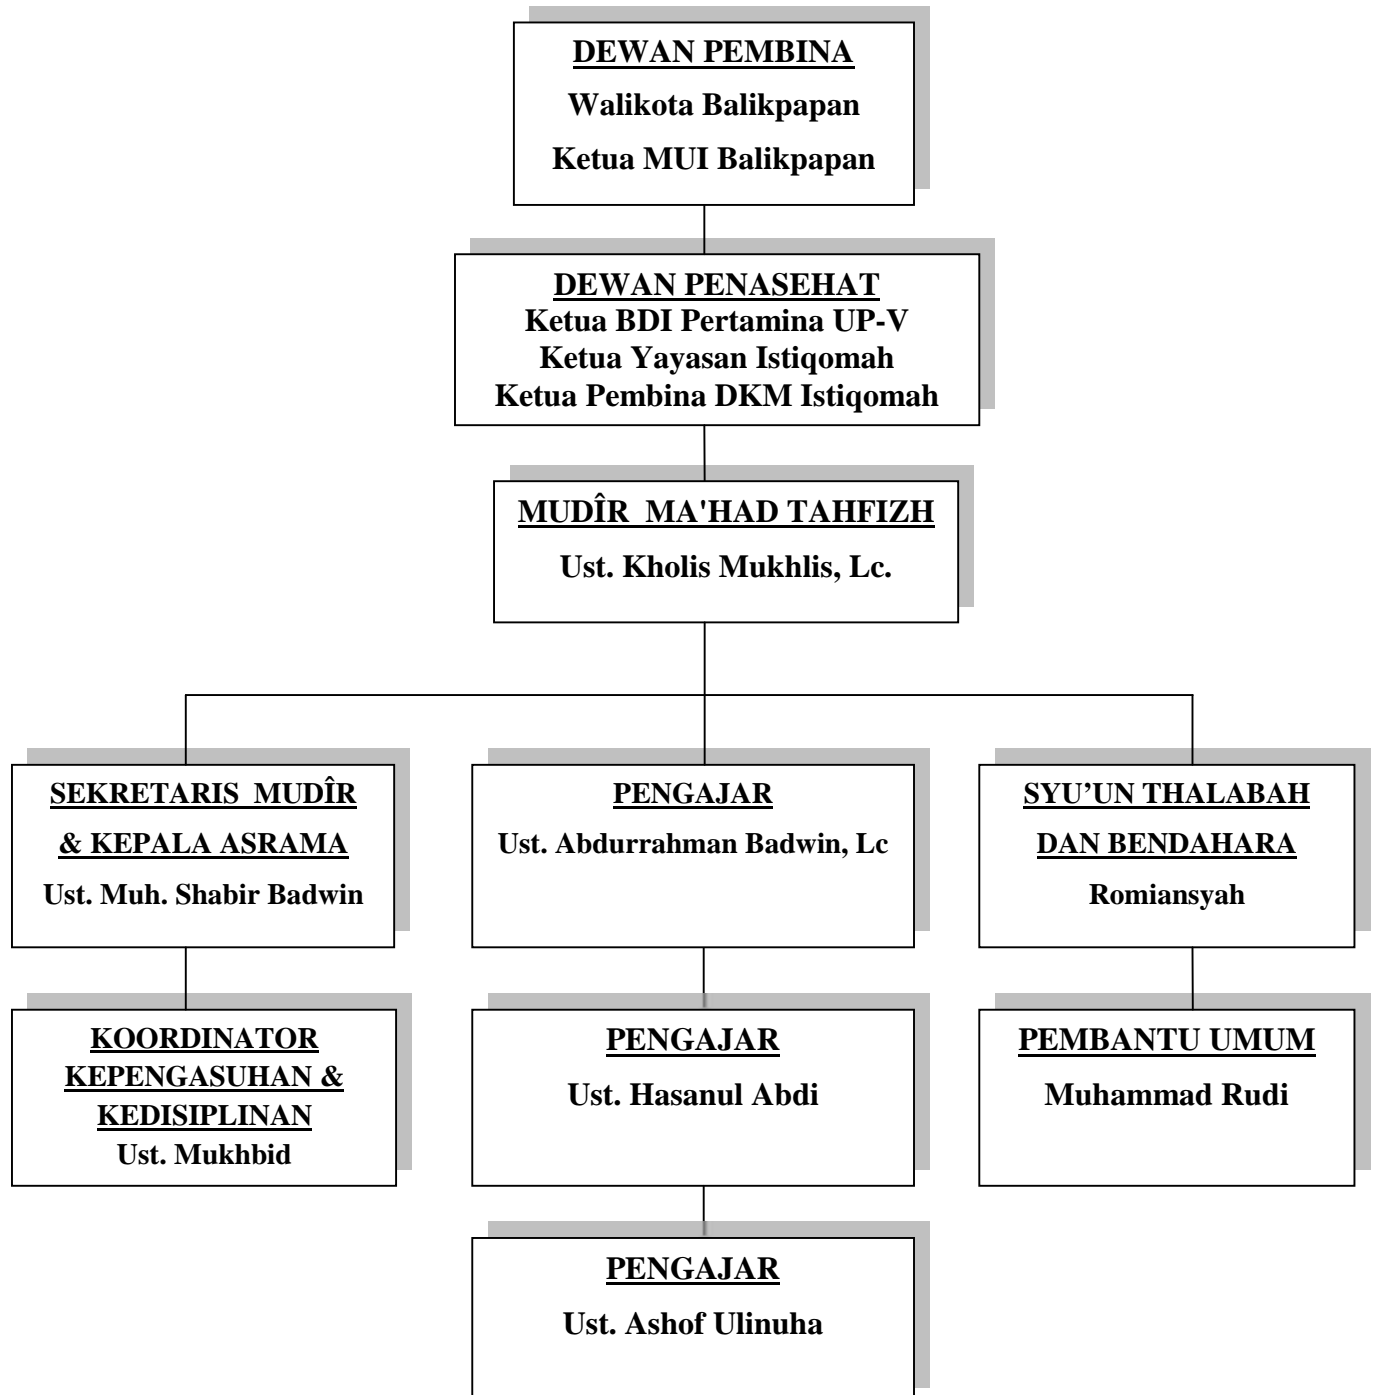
DEWAN PEMBINA
Walikota Balikpapan
Ketua MUI Balikpapan

DEWAN PENASEHAT
Ketua BDI Pertamina UP-V
Ketua Yayasan Istiqomah
Ketua Pembina DKM Istiqomah

MUDÎR MA'HAD TAHFIZH
Ust. Kholis Mukhlis, Lc.

SEKRETARIS MUDÎR & KEPALA ASRAMA
Ust. Muh. Shabir Badwin

PENGAJAR
Ust. Abdurrahman Badwin, Lc

SYU'UN THALABAH DAN BENDAHARA
Romiansyah

KOORDINATOR KEPENGASUHAN & KEDISIPLINAN
Ust. Mukhbid

PENGAJAR
Ust. Hasanul Abdi

PEMBANTU UMUM
Muhammad Rudi

PENGAJAR
Ust. Ashof Ulinuha